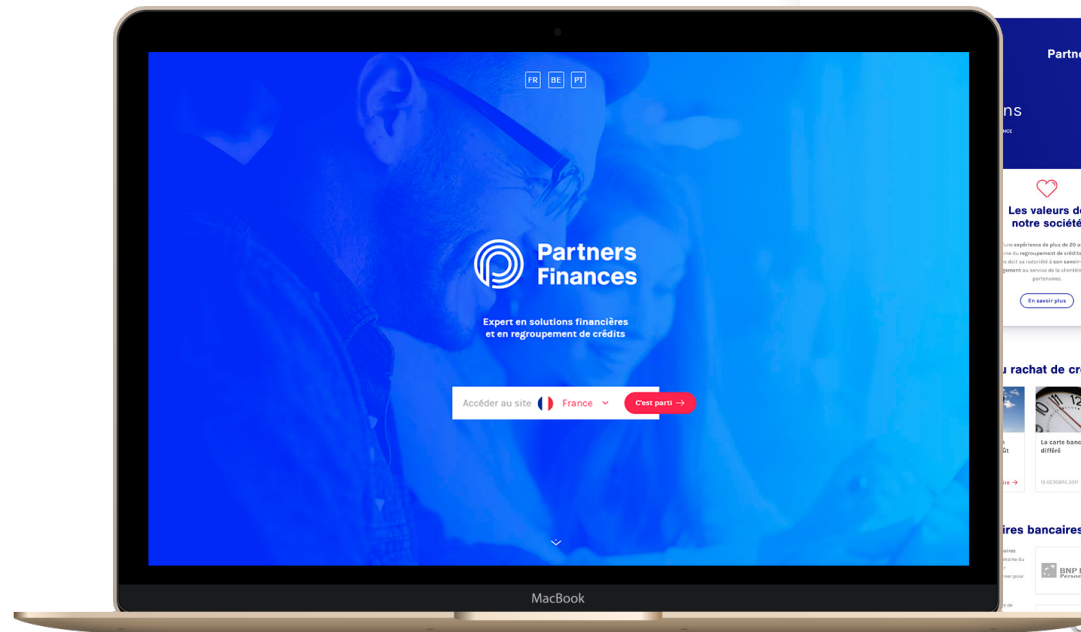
FR BE PT

Partners Finances

Expert en solutions financières et en regroupement de crédits

Accéder au site France

C'est parti →

MacBook

Partne

ns

NCE

Les valeurs de notre société

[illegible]

En savoir plus

u rachat de cr

La carte banc différé

ires bancaires

BNP